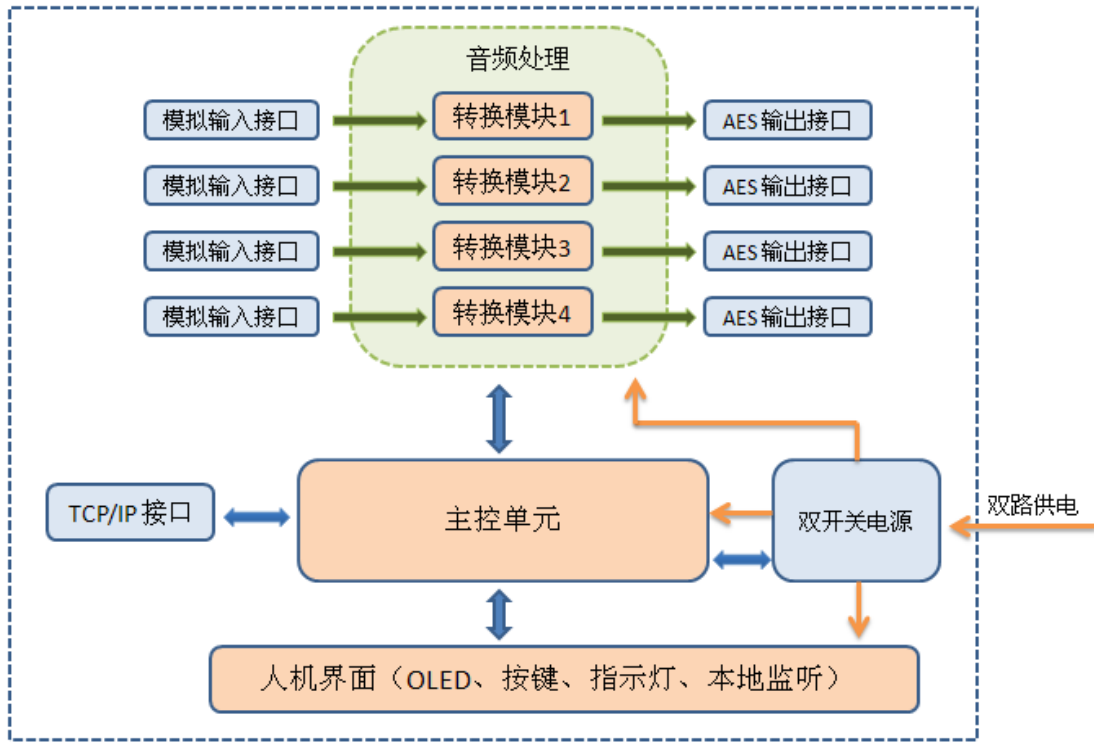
音频处理

模拟输入接口
转换模块1
AES输出接口

模拟输入接口
转换模块2
AES输出接口

模拟输入接口
转换模块3
AES输出接口

模拟输入接口
转换模块4
AES输出接口

TCP/IP 接口
主控单元
双开关电源
双路供电

人机界面（OLED、按键、指示灯、本地监听）